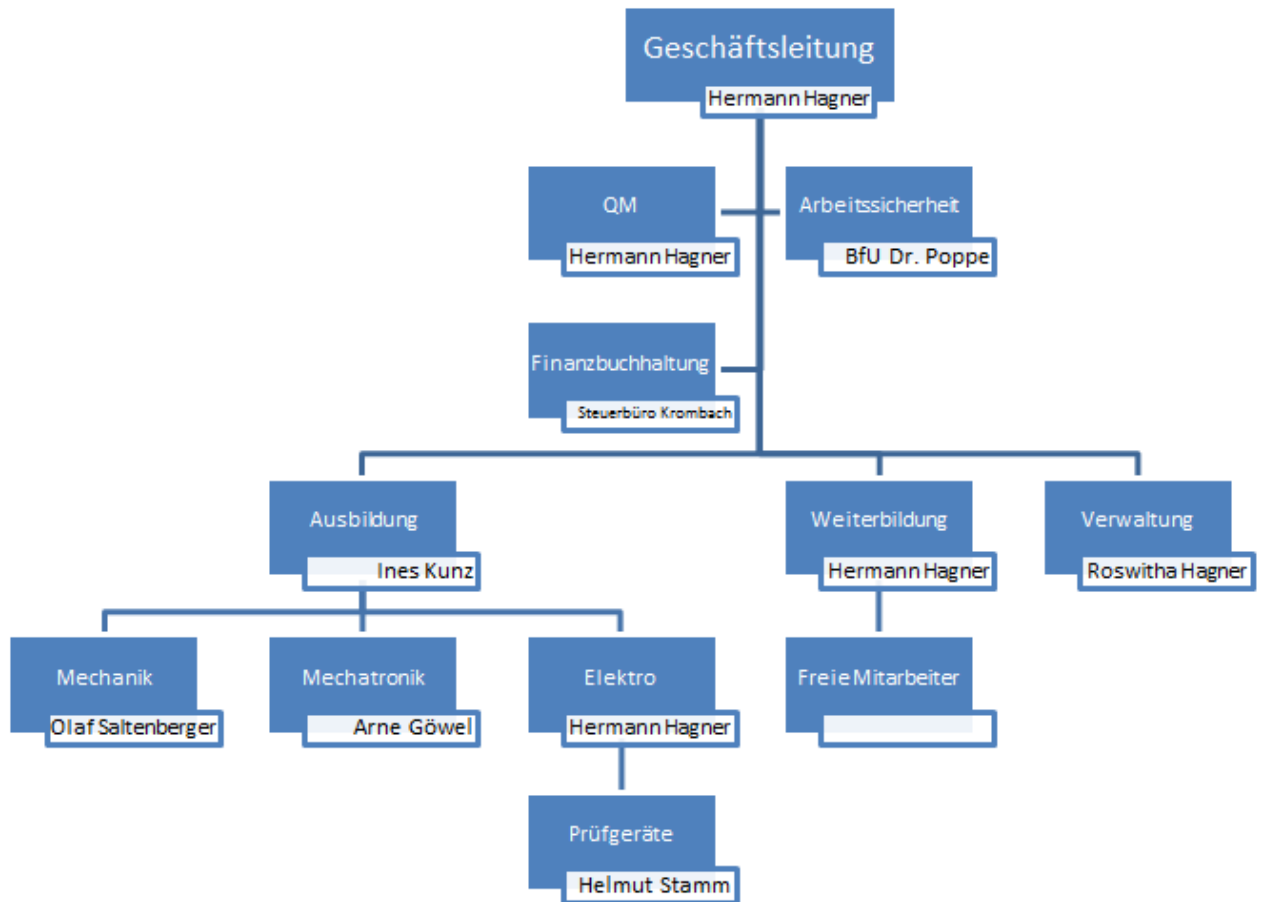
Geschäftsleitung
Hermann Hagner

QM
Hermann Hagner

Arbeitssicherheit
BfU Dr. Poppe

Finanzbuchhaltung
Steuerbüro Krombach

Ausbildung
Ines Kunz

Weiterbildung
Hermann Hagner

Verwaltung
Roswitha Hagner

Mechanik
Olaf Saltenberger

Mechatronik
Arne Göwel

Elektro
Hermann Hagner

Freie Mitarbeiter

Prüfgeräte
Helmut Stamm